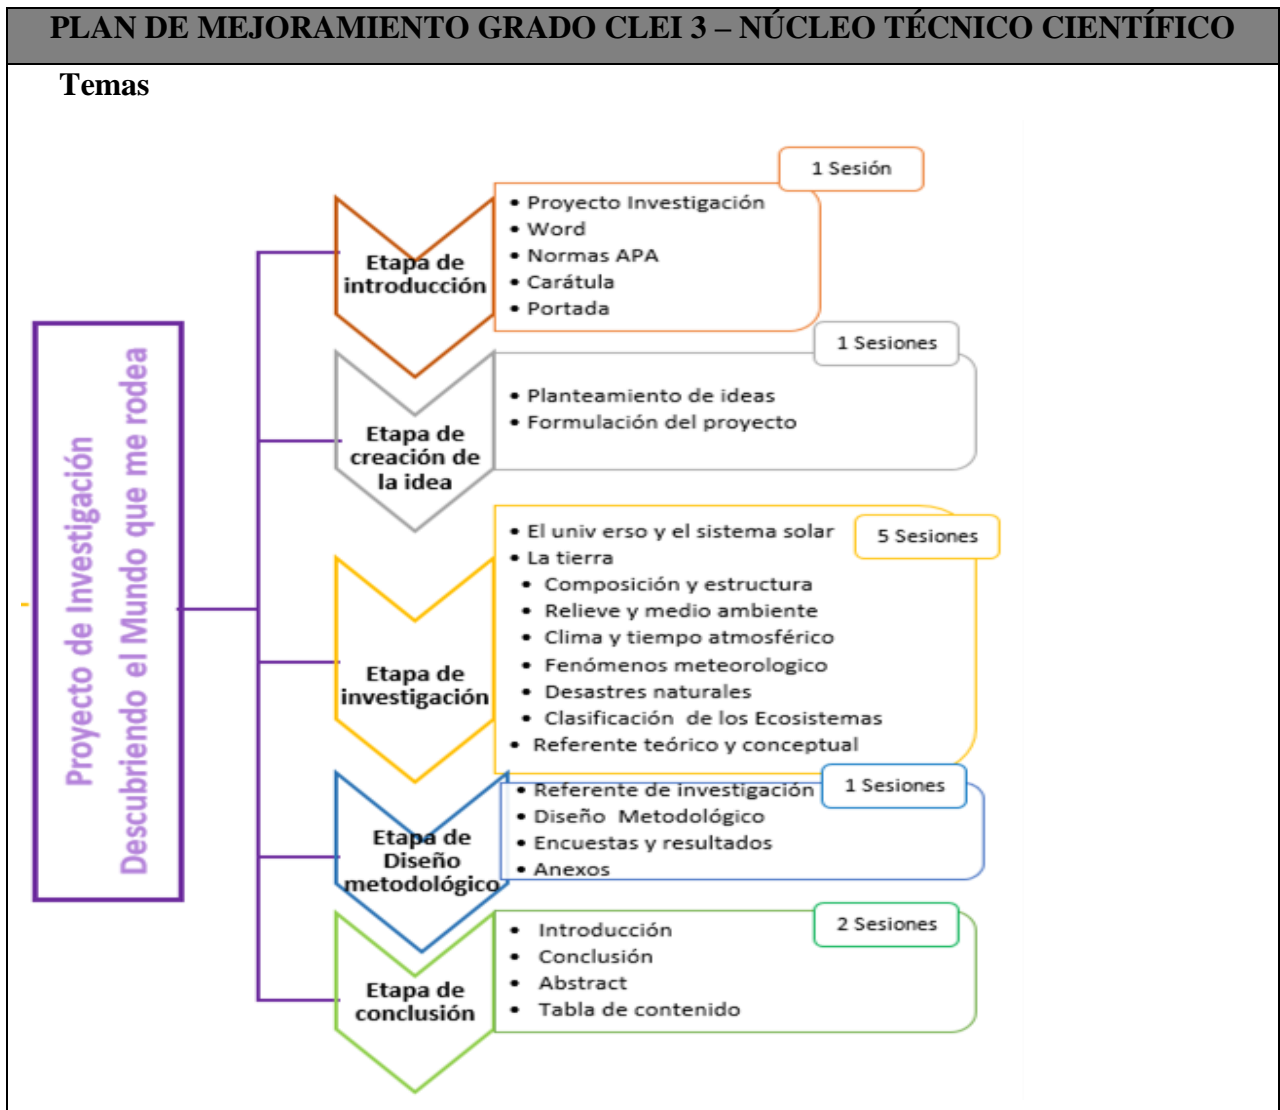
PLAN DE MEJORAMIENTO GRADO CLEI 3 – NÚCLEO TÉCNICO CIENTÍFICO

Temas

Proyecto de Investigación
Descubriendo el Mundo que me rodea

Etapa de introducción

1 Sesión

- Proyecto Investigación
- Word
- Normas APA
- Carátula
- Portada

Etapa de creación de la idea

1 Sesiones

- Planteamiento de ideas
- Formulación del proyecto

Etapa de investigación

5 Sesiones

- El univ erso y el sistema solar
- La tierra
  - Composición y estructura
  - Relieve y medio ambiente
  - Clima y tiempo atmosférico
  - Fenómenos meteorologico
  - Desastres naturales
  - Clasificación de los Ecosistemas
- Referente teórico y conceptual

Etapa de Diseño metodológico

1 Sesiones

- Referente de investigación
- Diseño Metodológico
- Encuestas y resultados
- Anexos

Etapa de conclusión

2 Sesiones

- Introducción
- Conclusión
- Abstract
- Tabla de contenido